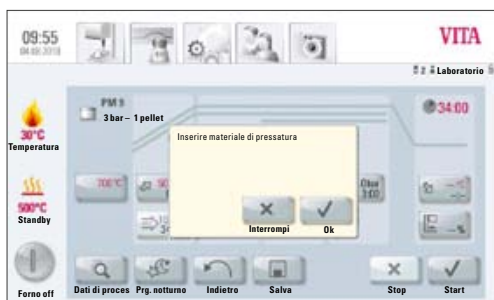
09:55
04.08.2018

VITA

Laboratorio

30°C
Temperatura

500°C
Standby

Forno off

PM 9
3 bar – 1 pellet

34:00

700°C

Inserire materiale di pressatura

×
Interrompi

✓
Ok

Dati di proces

Prg. notturno

Indietro

Salva

Stop

Start